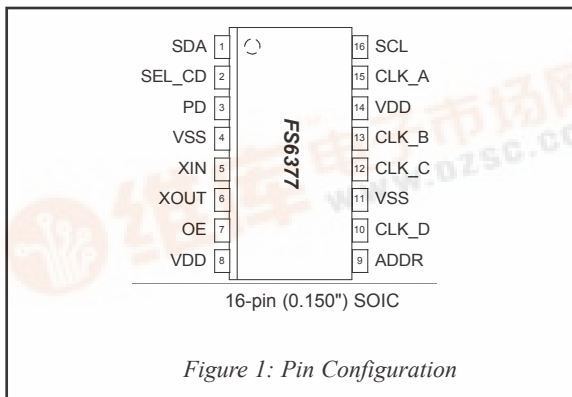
SDA 1
SEL_CD 2
PD 3
VSS 4
XIN 5
XOUT 6
OE 7
VDD 8

FS6377

16 SCL
15 CLK_A
14 VDD
13 CLK_B
12 CLK_C
11 VSS
10 CLK_D
9 ADDR

16-pin (0.150") SOIC

维库电子市场网
www.dzsc.com

*Figure 1: Pin Configuration*